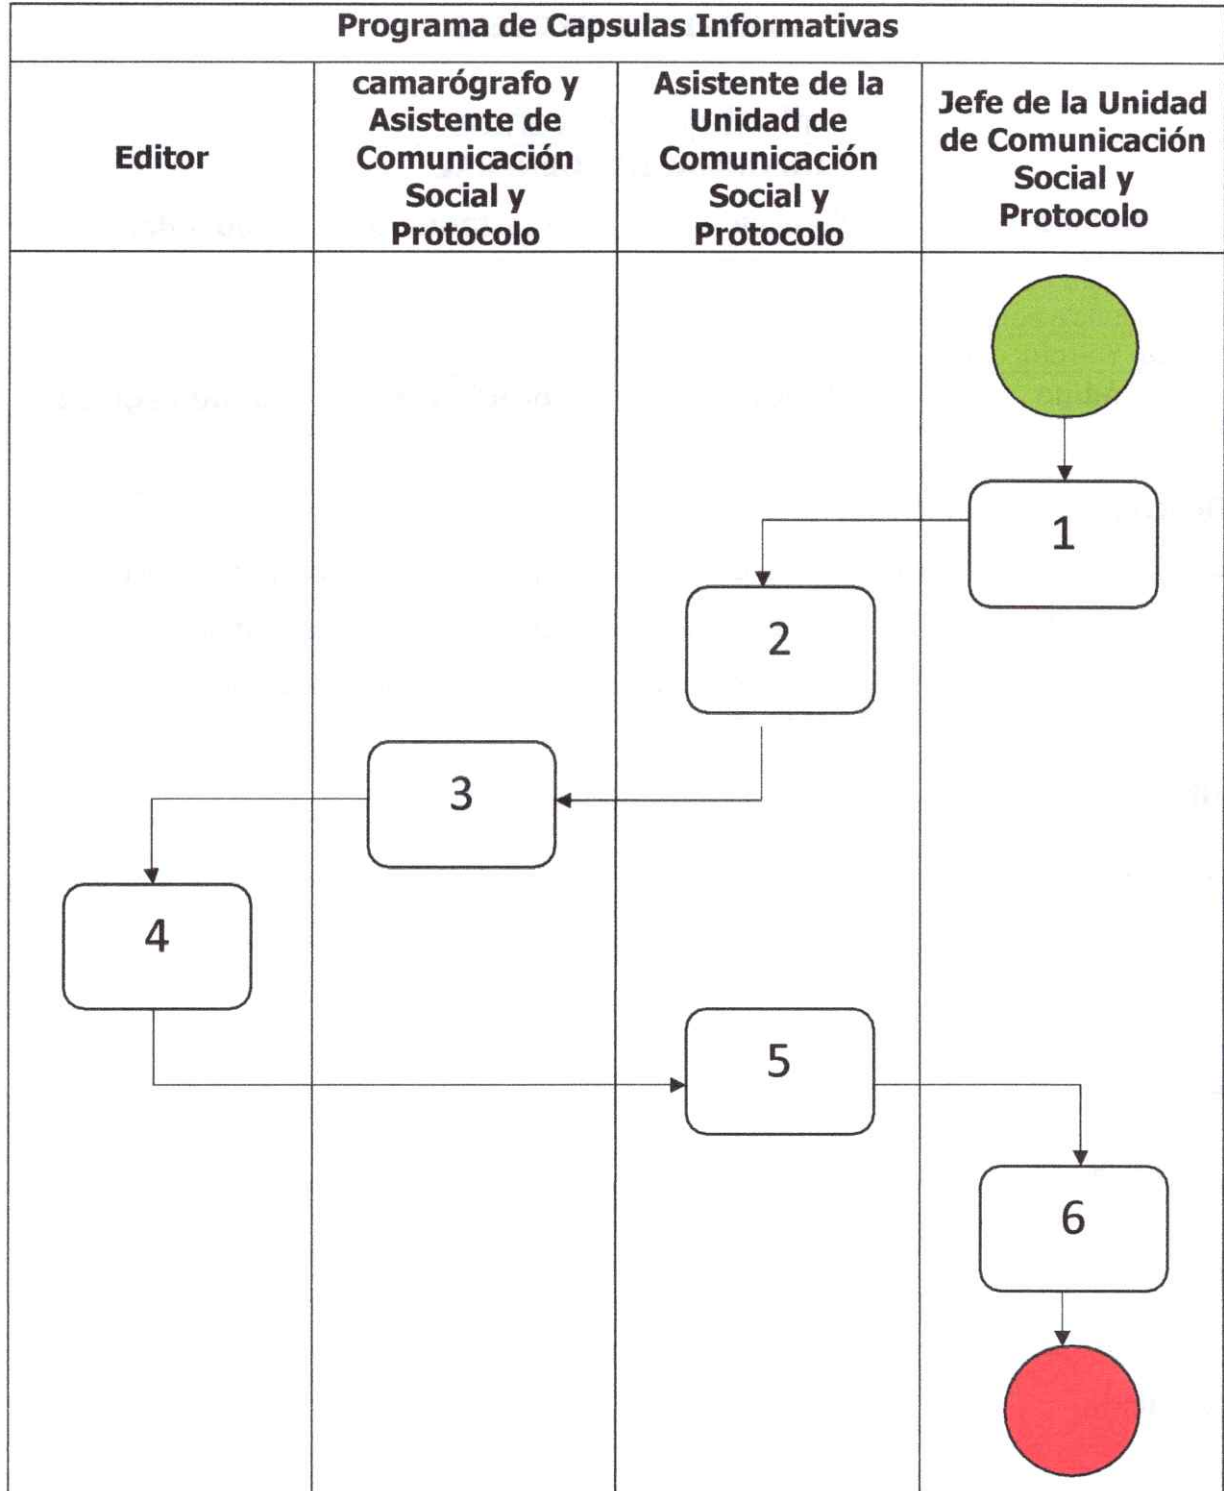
| Programa de Capsulas Informativas | | | |
|---|---|---|---|
| Editor | camarógrafo y Asistente de Comunicación Social y Protocolo | Asistente de la Unidad de Comunicación Social y Protocolo | Jefe de la Unidad de Comunicación Social y Protocolo |

1

2

3

4

5

6